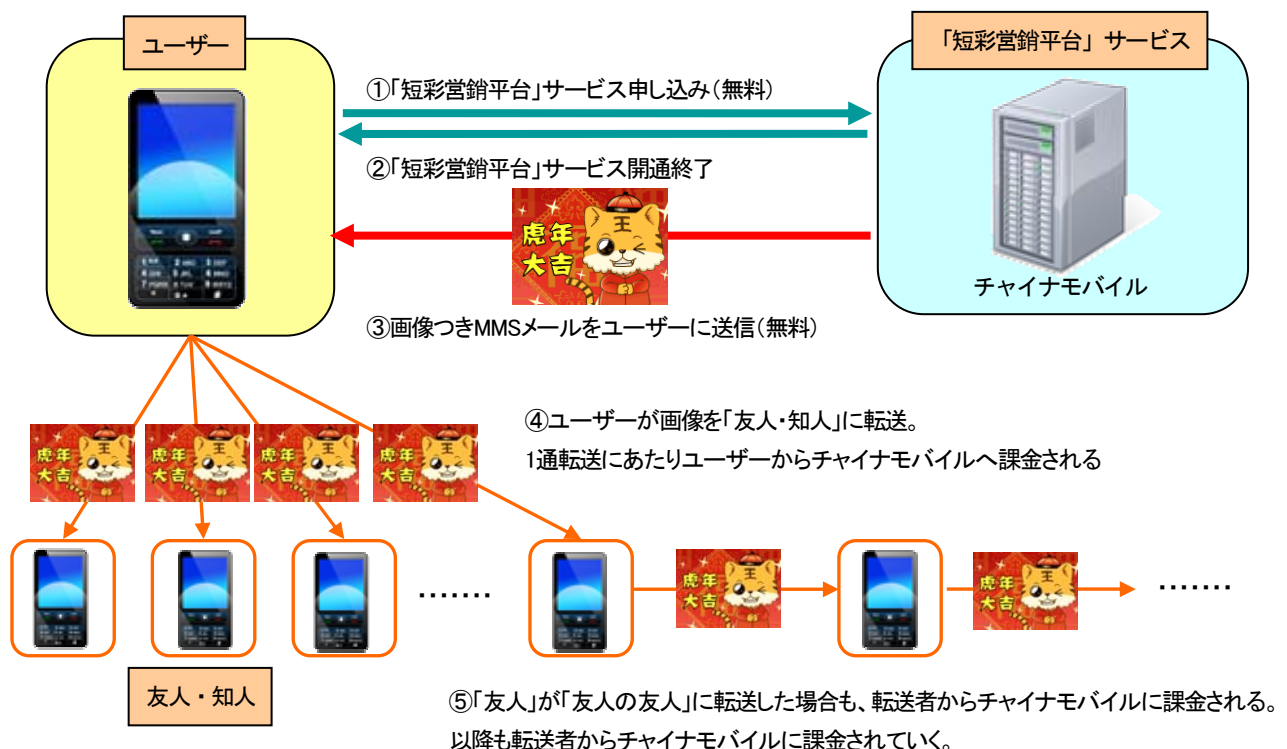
ユーザー

「短彩営銷平台」サービス

①「短彩営銷平台」サービス申し込み（無料）

②「短彩営銷平台」サービス開通終了

虎年大吉

チャイナモバイル

③画像つきMMSメールをユーザーに送信（無料）

④ユーザーが画像を「友人・知人」に転送。
1通転送にあたりユーザーからチャイナモバイルへ課金される

虎年大吉

虎年大吉

虎年大吉

虎年大吉

…….

虎年大吉

虎年大吉

…….

友人・知人

⑤「友人」が「友人の友人」に転送した場合も、転送者からチャイナモバイルに課金される。
以降も転送者からチャイナモバイルに課金されていく。